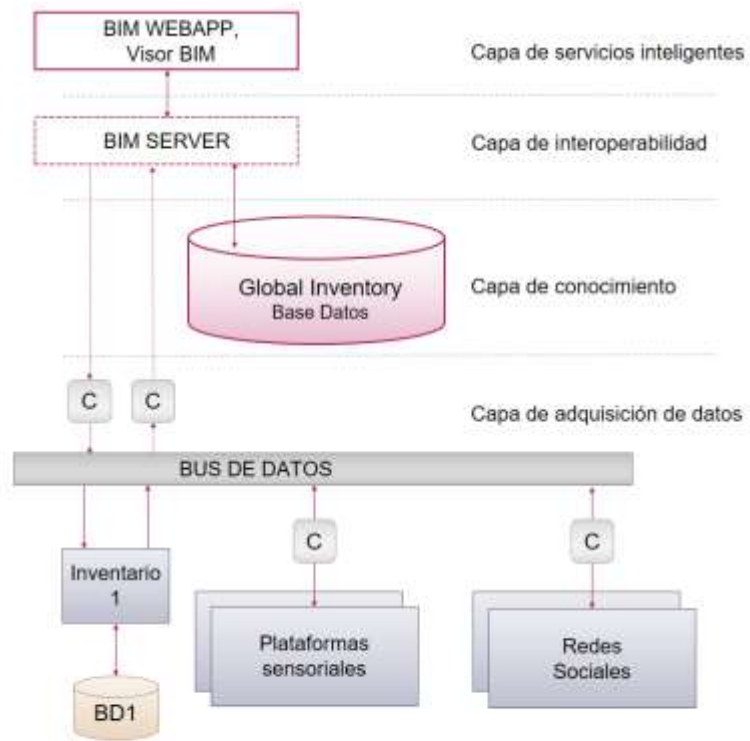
BIM WEBAPP, Visor BIM

Capa de servicios inteligentes

BIM SERVER

Capa de interoperabilidad

Global Inventory
Base Datos

Capa de conocimiento

C

C

Capa de adquisición de datos

BUS DE DATOS

C

C

Inventario 1

Plataformas sensoriales

Redes Sociales

BD1